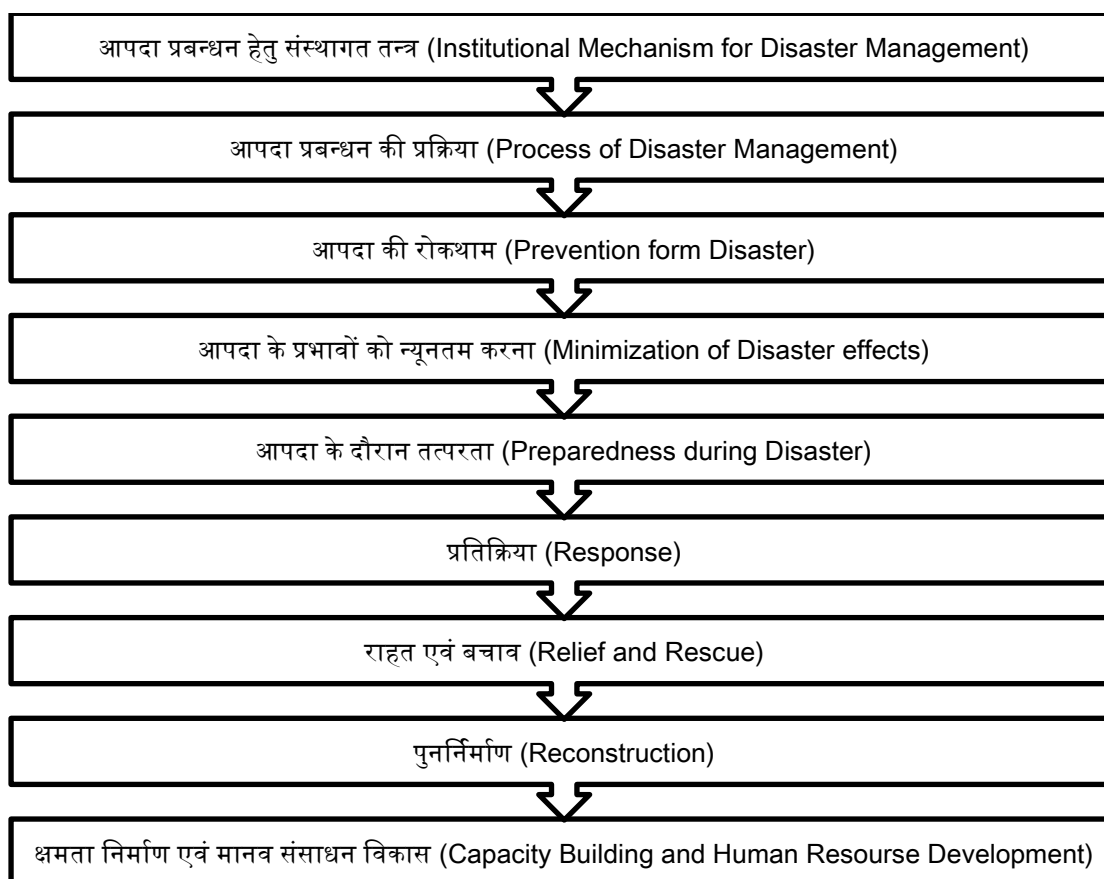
आपदा प्रबन्धन हेतु संस्थागत तन्त्र (Institutional Mechanism for Disaster Management)

आपदा प्रबन्धन की प्रक्रिया (Process of Disaster Management)

आपदा की रोकथाम (Prevention form Disaster)

आपदा के प्रभावों को न्यूनतम करना (Minimization of Disaster effects)

आपदा के दौरान तत्परता (Preparedness during Disaster)

प्रतिक्रिया (Response)

राहत एवं बचाव (Relief and Rescue)

पुनर्निर्माण (Reconstruction)

क्षमता निर्माण एवं मानव संसाधन विकास (Capacity Building and Human Resourse Development)